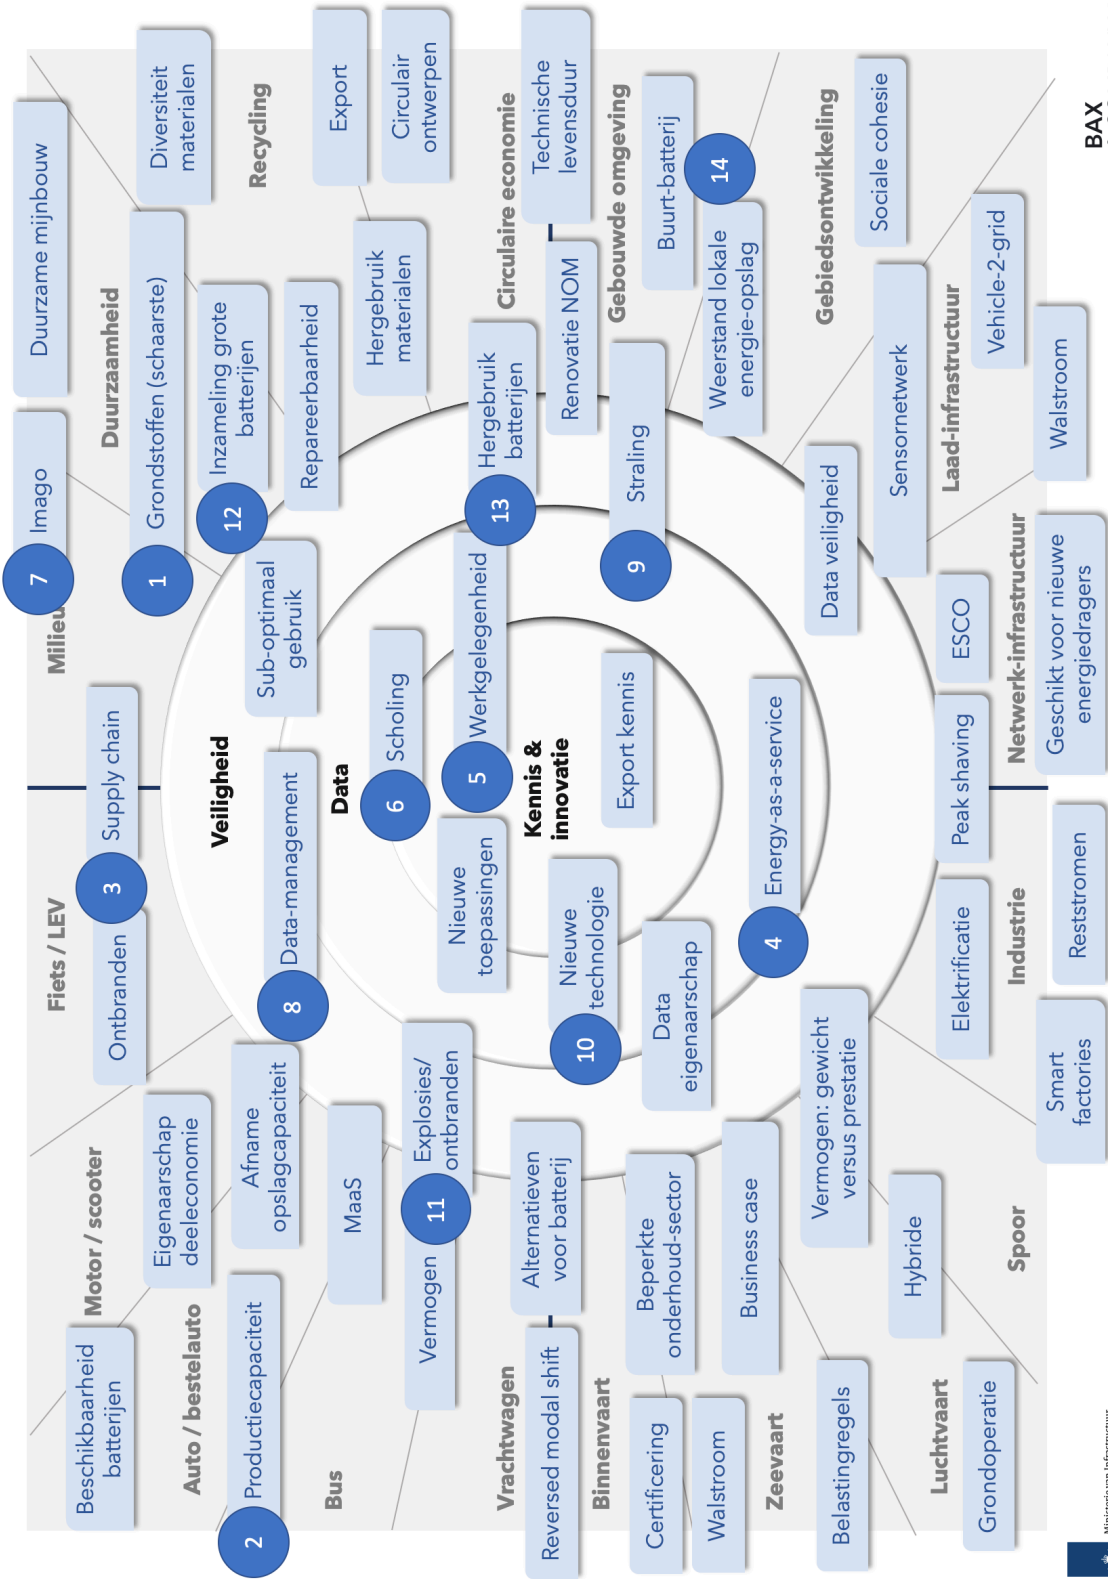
Duurzame mijnbouw

Diversiteit materialen

Recycling

Export

Circulair ontwerpen

Technische levensduur

Circulaire economie

Gebouwde omgeving

Gebiedsontwikkeling

Sociale cohesie

BAX

Duurzaamheid

Grondstoffen (schaarste)

Inzameling grote batterijen

Repareerbaarheid

Hergebruik materialen

Hergebruik batterijen

Renovatie NOM

Buurt-batterij

14

Weerstand lokale energie-opslag

Vehicle-2-grid

Laad-infrastructuur

Sensornetwerk

Walstroom

Imago

7

Milieu

1

12

13

Straling

9

Data veiligheid

ESCO

Geschikt voor nieuwe energiedragers

Netwerk-infrastructuur

Sub-optimaal gebruik

Scholing

Werkgelegenheid

Export kennis

Energy-as-a-service

Peak shaving

Supply chain

Veiligheid

Data

6

5

Kennis & innovatie

3

Fiets / LEV

Ontbranden

Data-management

Nieuwe toepassingen

Nieuwe technologie

Data eigenaarschap

4

Elektrificatie

Industrie

Reststromen

8

10

Smart factories

Motor / scooter

Eigenaarschap deeleconomie

Afname opslagcapaciteit

MaaS

Explosies/ ontbranden

11

Alternatieven voor batterij

Vermogen: gewicht versus prestatie

Auto / bestelauto

Productiecapaciteit

Vermogen

Beperkte onderhoud-sector

Business case

Hybride

Spoor

Beschikbaarheid batterijen

Bus

Vrachtwagen

Reversed modal shift

Binnenvaart

Certificering

Walstroom

Zeevaart

Belastingregels

Luchtvaart

Grondoperatie

2